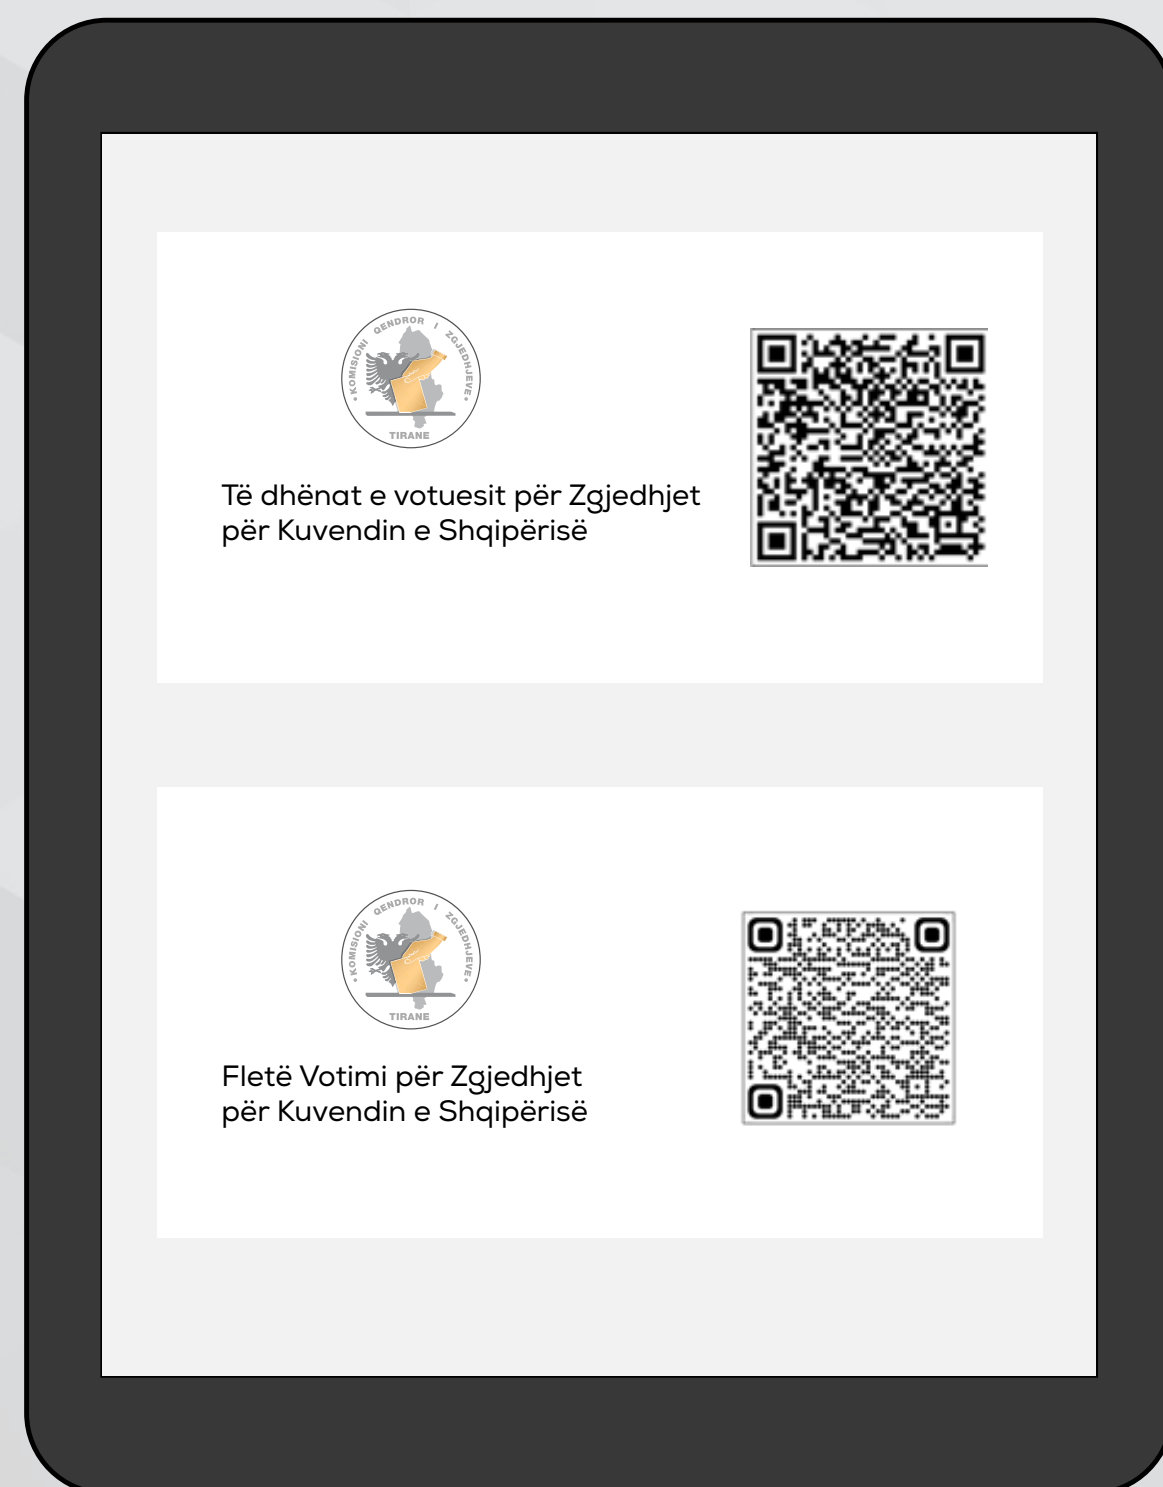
• KOMISIONI QENDROR I ZGJEDHJEVE •
TIRANE

Të dhënat e votuesit për Zgjedhjet për Kuvendin e Shqipërisë

• KOMISIONI QENDROR I ZGJEDHJEVE •
TIRANE

Fletë Votimi për Zgjedhjet për Kuvendin e Shqipërisë